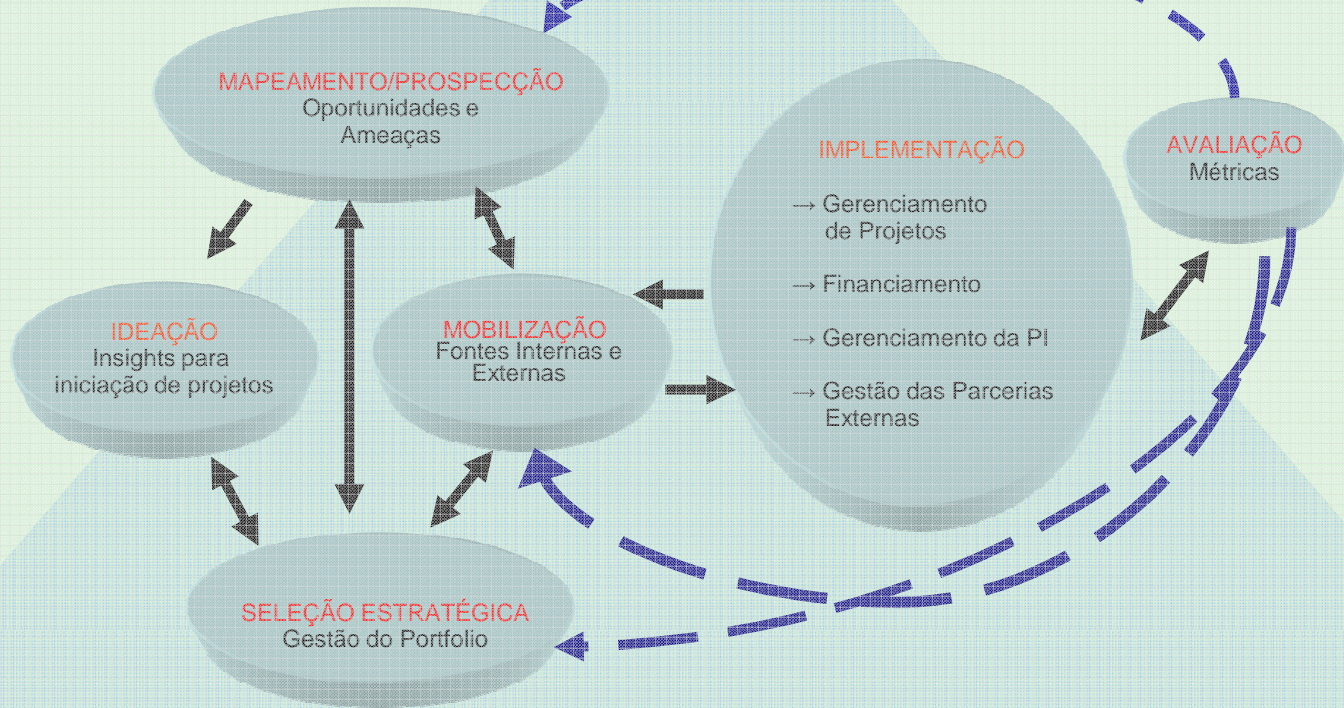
MAPEAMENTO/PROSPECÇÃO
Oportunidades e Ameaças

IMPLEMENTAÇÃO

→ Gerenciamento de Projetos

→ Financiamento

→ Gerenciamento da PI

→ Gestão das Parcerias Externas

AVALIAÇÃO
Métricas

IDEAÇÃO
Insights para iniciação de projetos

MOBILIZAÇÃO
Fontes Internas e Externas

SELEÇÃO ESTRATÉGICA
Gestão do Portfolio